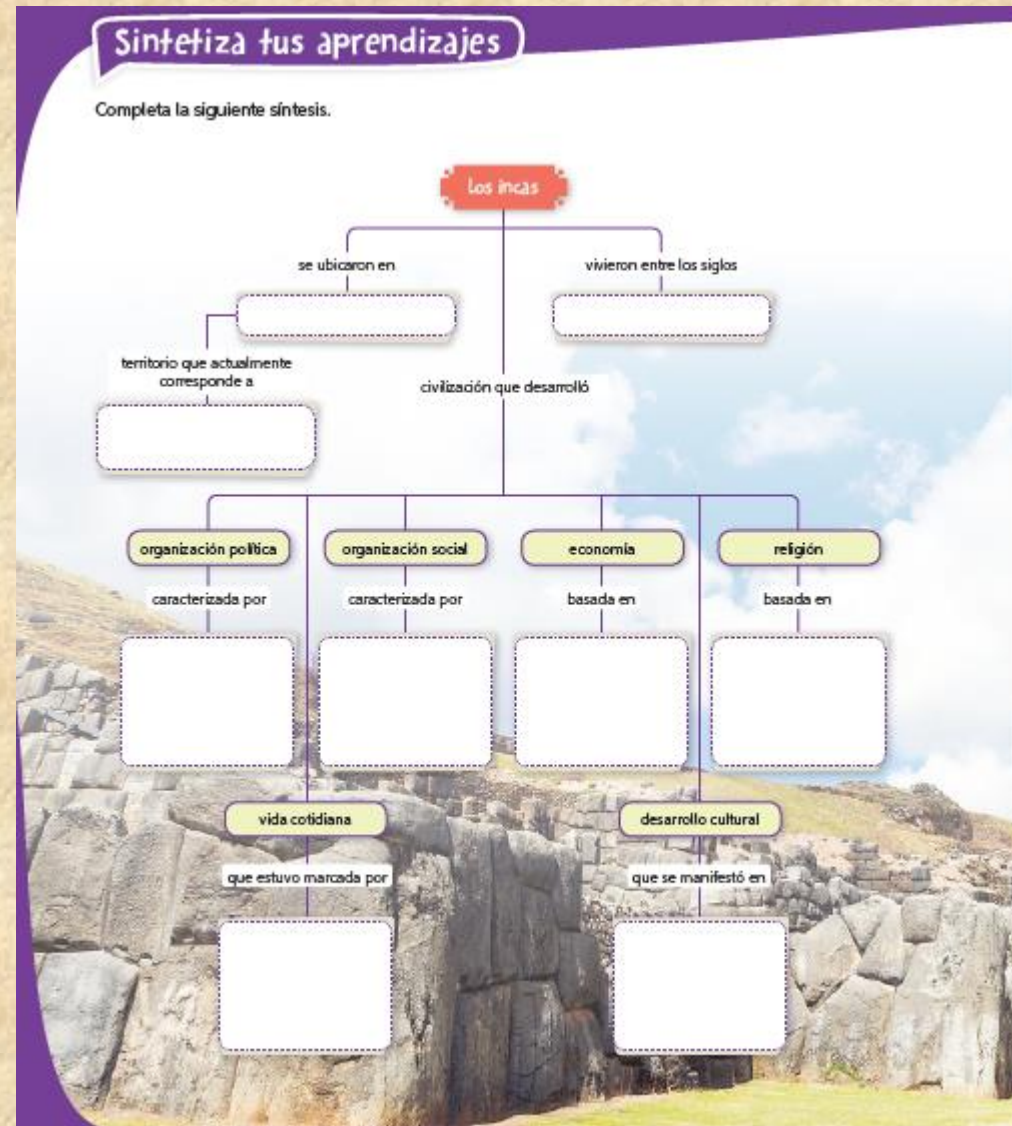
Sintetiza tus aprendizajes

Completa la siguiente síntesis.

Los incas

se ubicaron en

vivieron entre los siglos

territorio que actualmente corresponde a

civilización que desarrolló

organización política

caracterizada por

organización social

caracterizada por

economía

basada en

religión

basada en

vida cotidiana

que estuvo marcada por

desarrollo cultural

que se manifestó en